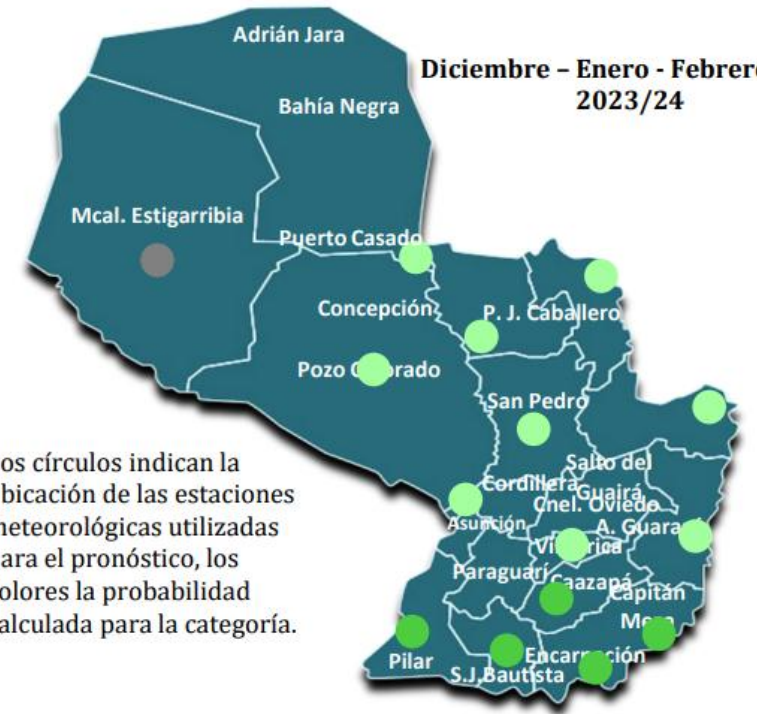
Diciembre – Enero - Febrero
2023/24

Adrián Jara

Bahía Negra

Mcal. Estigarribia

Puerto Casado

Concepción

P. J. Caballero

Pozo Colorado

San Pedro

Salto del Guairá

Cordillera

Cnel. Oviedo

Asunción

A. Guarani

Villarrica

Paraguarí

Caazapá

Capitán Meza

Pilar

Encarnación

S.J.Bautista

os círculos indican la ubicación de las estaciones meteorológicas utilizadas para el pronóstico, los colores la probabilidad calculada para la categoría.